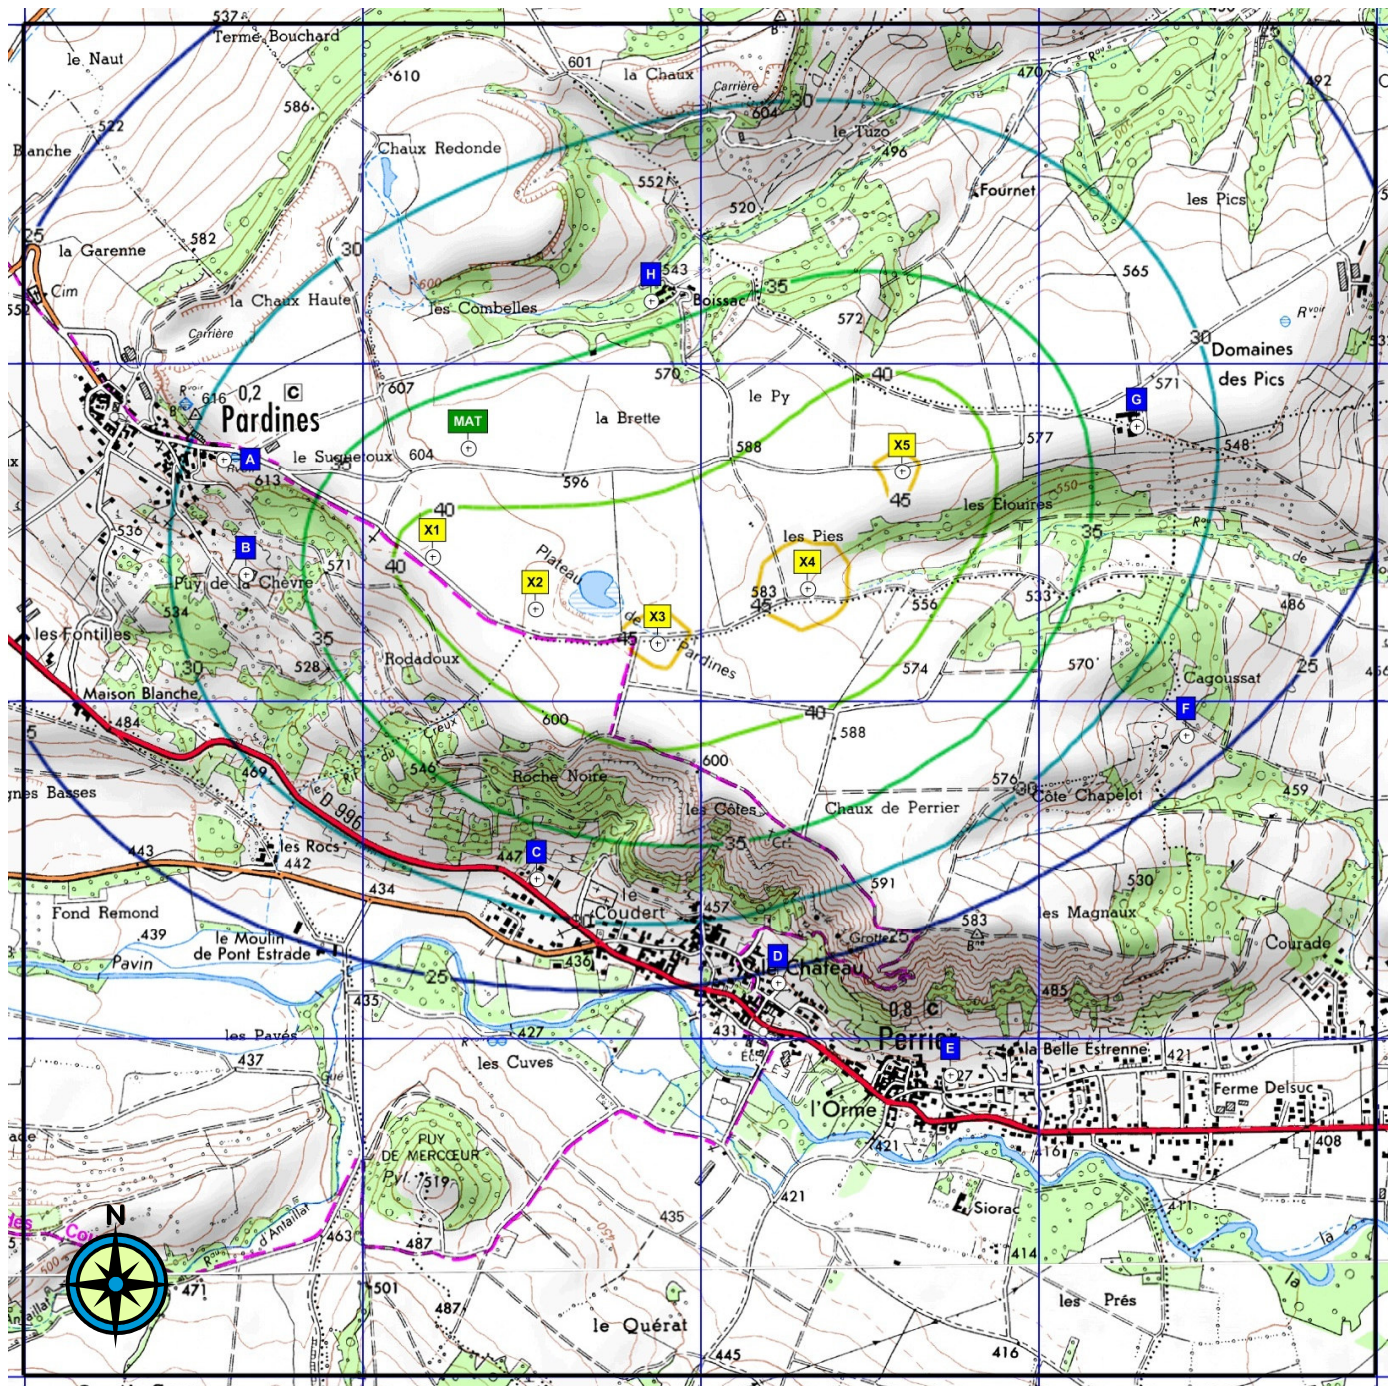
537
Terme Bouchard
le Naut
610
601
la Chaux
Carrière
604
30
470
492
586
522
Blanche
Chaux Redonde
le Tuzo
496
552
Fournet
les Pics
520
25
la Garenne
582
30
Cim
600
les Combelles
H
543
Boissac
35
565
la Chaux Haute
Carrière
572
R^voir
30
Domaines
des Pics
607
570
40
571
0,2
616
C
Pardines
la Brette
le Py
G
MAT
588
X5
577
548
A
le Suquetoux
604
596
45
les Elouires
550
613
40
X1
35
536
B
Plateau
les Pies
X4
571
40
X2
583
45
556
533
486
Puy de la Chèvre
534
de
X3
les Fontilles
45
Pardines
35
Rodadoux
574
570
25
528
30
Cagoussat
Maison Blanche
600
40
588
F
484
Creux
546
600
469
Roche Noire
les Côtes
Chaux de Perrier
576
30
Côte Chapelot
459
D 996
35
les Rocs
442
447
C
591
530
434
le Coudert
457
583
les Magnaux
Fond Remond
439
le Moulin
de Pont Estrade
Grottes
25
Courade
Pavin
436
D
le Château
485
25
435
0,8
C
Perrier
les Pavés
427
431
E
la Belle Estrenne
421
les Cuves
437
27
Ferme Delsuc
l'Orme
421
408
PUY
DE MERCŒUR
519
416
421
Siorac
411
435
463
414
487
471
501
487
les Prés
le Quérat
445
416
N